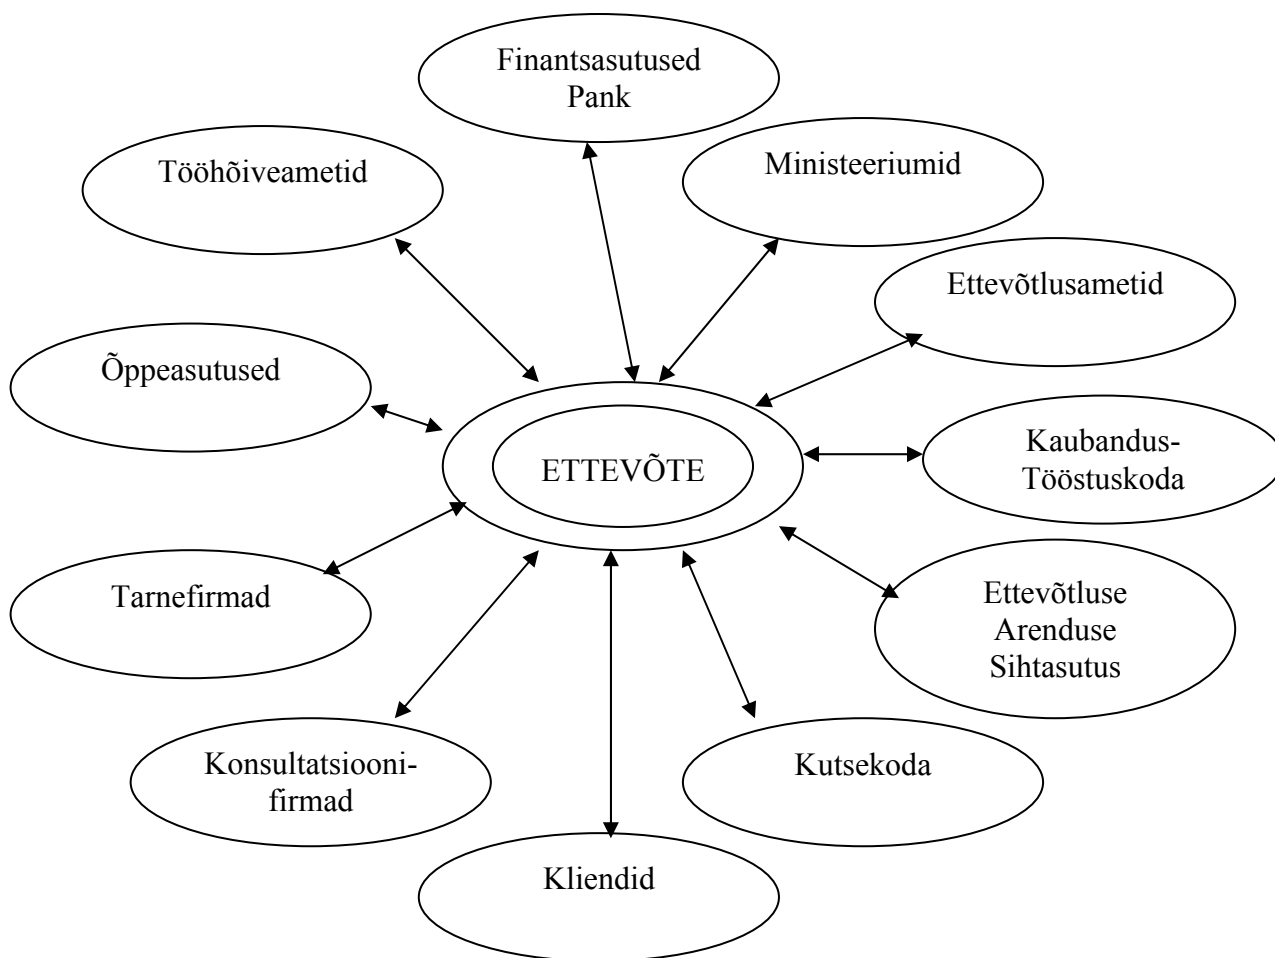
Finantsasutused
Pank

Tööhõiveametid

Ministeeriumid

Ettevõtlusametid

Õppeasutused

ETTEVÕTE

Kaubandus-Tööstuskoda

Tarnefirmad

Ettevõtluse
Arenduse
Sihtasutus

Konsultatsioonifirmad

Kutsekoda

Kliendid